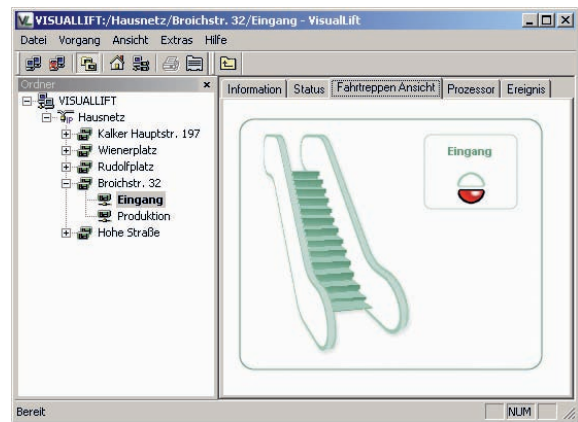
VISUALLIFT:/Hausnetz/Broichstr. 32/Eingang - VisualLift

Datei Vorgang Ansicht Extras Hilfe

Ordner ×

VISUALLIFT
Hausnetz
Kalker Hauptstr. 197
Wienerplatz
Rudolfplatz
Broichstr. 32
Eingang
Produktion
Hohe Straße

Information | Status | Fahrtreppen Ansicht | Prozessor | Ereignis

Eingang

Bereit

NUM